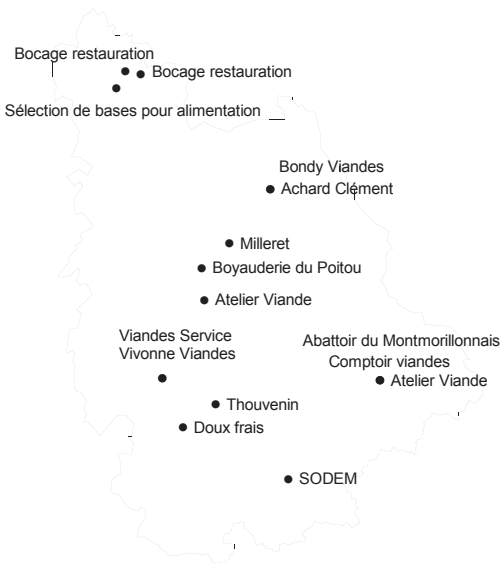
Bocage restauration
Bocage restauration
Sélection de bases pour alimentation
Bondy Viandes
Achard Clément
Milleret
Boyauderie du Poitou
Atelier Viande
Viandes Service
Vivonne Viandes
Abattoir du Montmorillonnais
Comptoir viandes
Atelier Viande
Thouvenin
Doux frais
SODEM